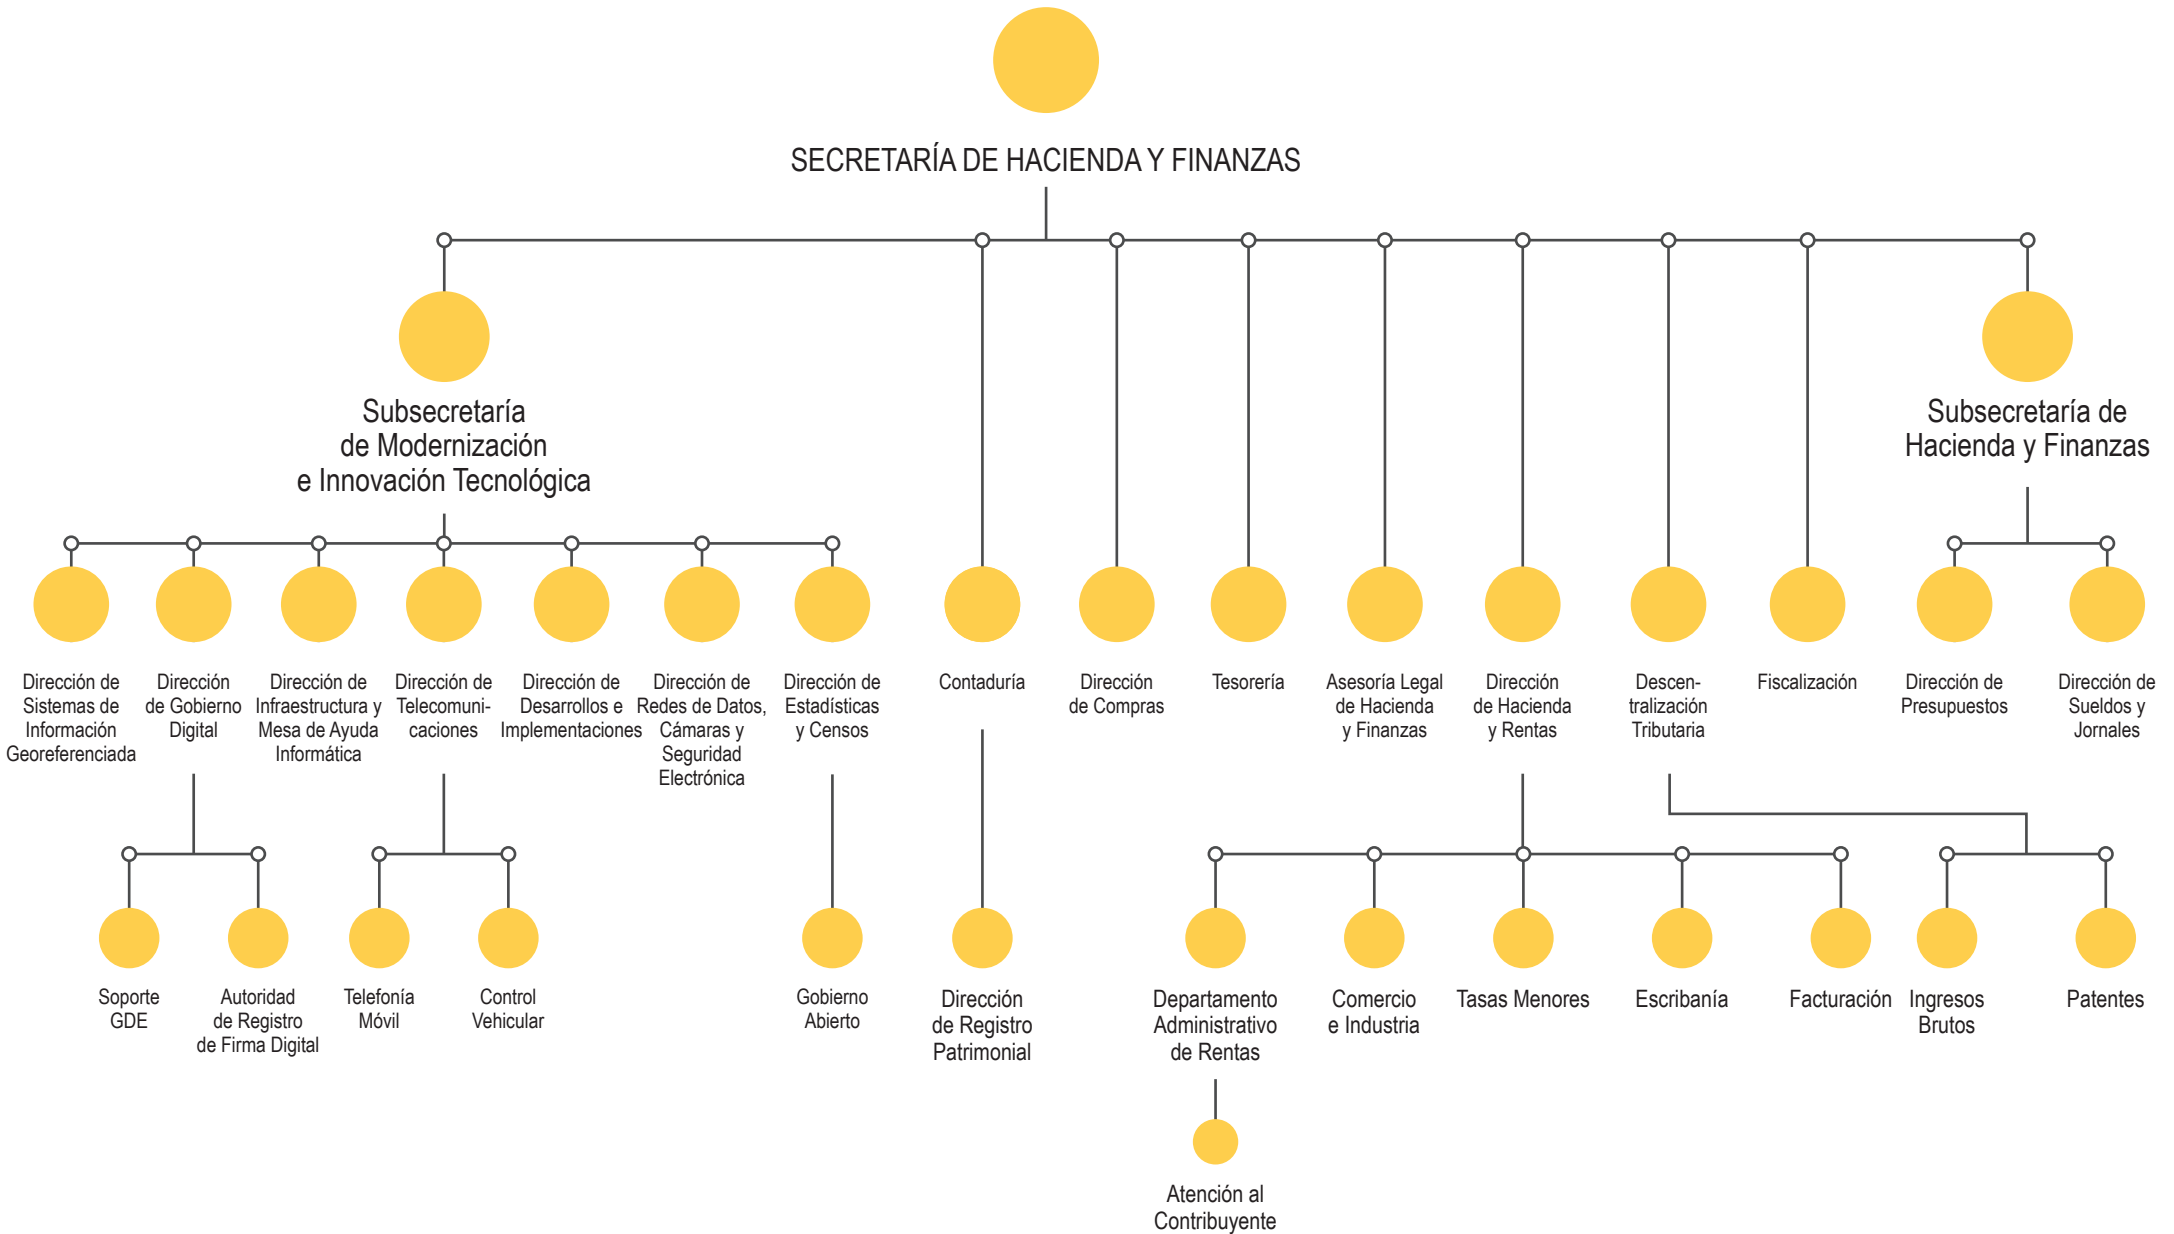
SECRETARÍA DE HACIENDA Y FINANZAS

Subsecretaría de Modernización e Innovación Tecnológica

Subsecretaría de Hacienda y Finanzas

Dirección de Sistemas de Información Georeferenciada

Dirección de Gobierno Digital

Dirección de Infraestructura y Mesa de Ayuda Informática

Dirección de Telecomunicaciones

Dirección de Desarrollos e Implementaciones

Dirección de Redes de Datos, Cámaras y Seguridad Electrónica

Dirección de Estadísticas y Censos

Contaduría

Dirección de Compras

Tesorería

Asesoría Legal de Hacienda y Finanzas

Dirección de Hacienda y Rentas

Descentralización Tributaria

Fiscalización

Dirección de Presupuestos

Dirección de Sueldos y Jornales

Soporte GDE

Autoridad de Registro de Firma Digital

Telefonía Móvil

Control Vehicular

Gobierno Abierto

Dirección de Registro Patrimonial

Departamento Administrativo de Rentas

Comercio e Industria

Tasas Menores

Escribanía

Facturación

Ingresos Brutos

Patentes

Atención al Contribuyente